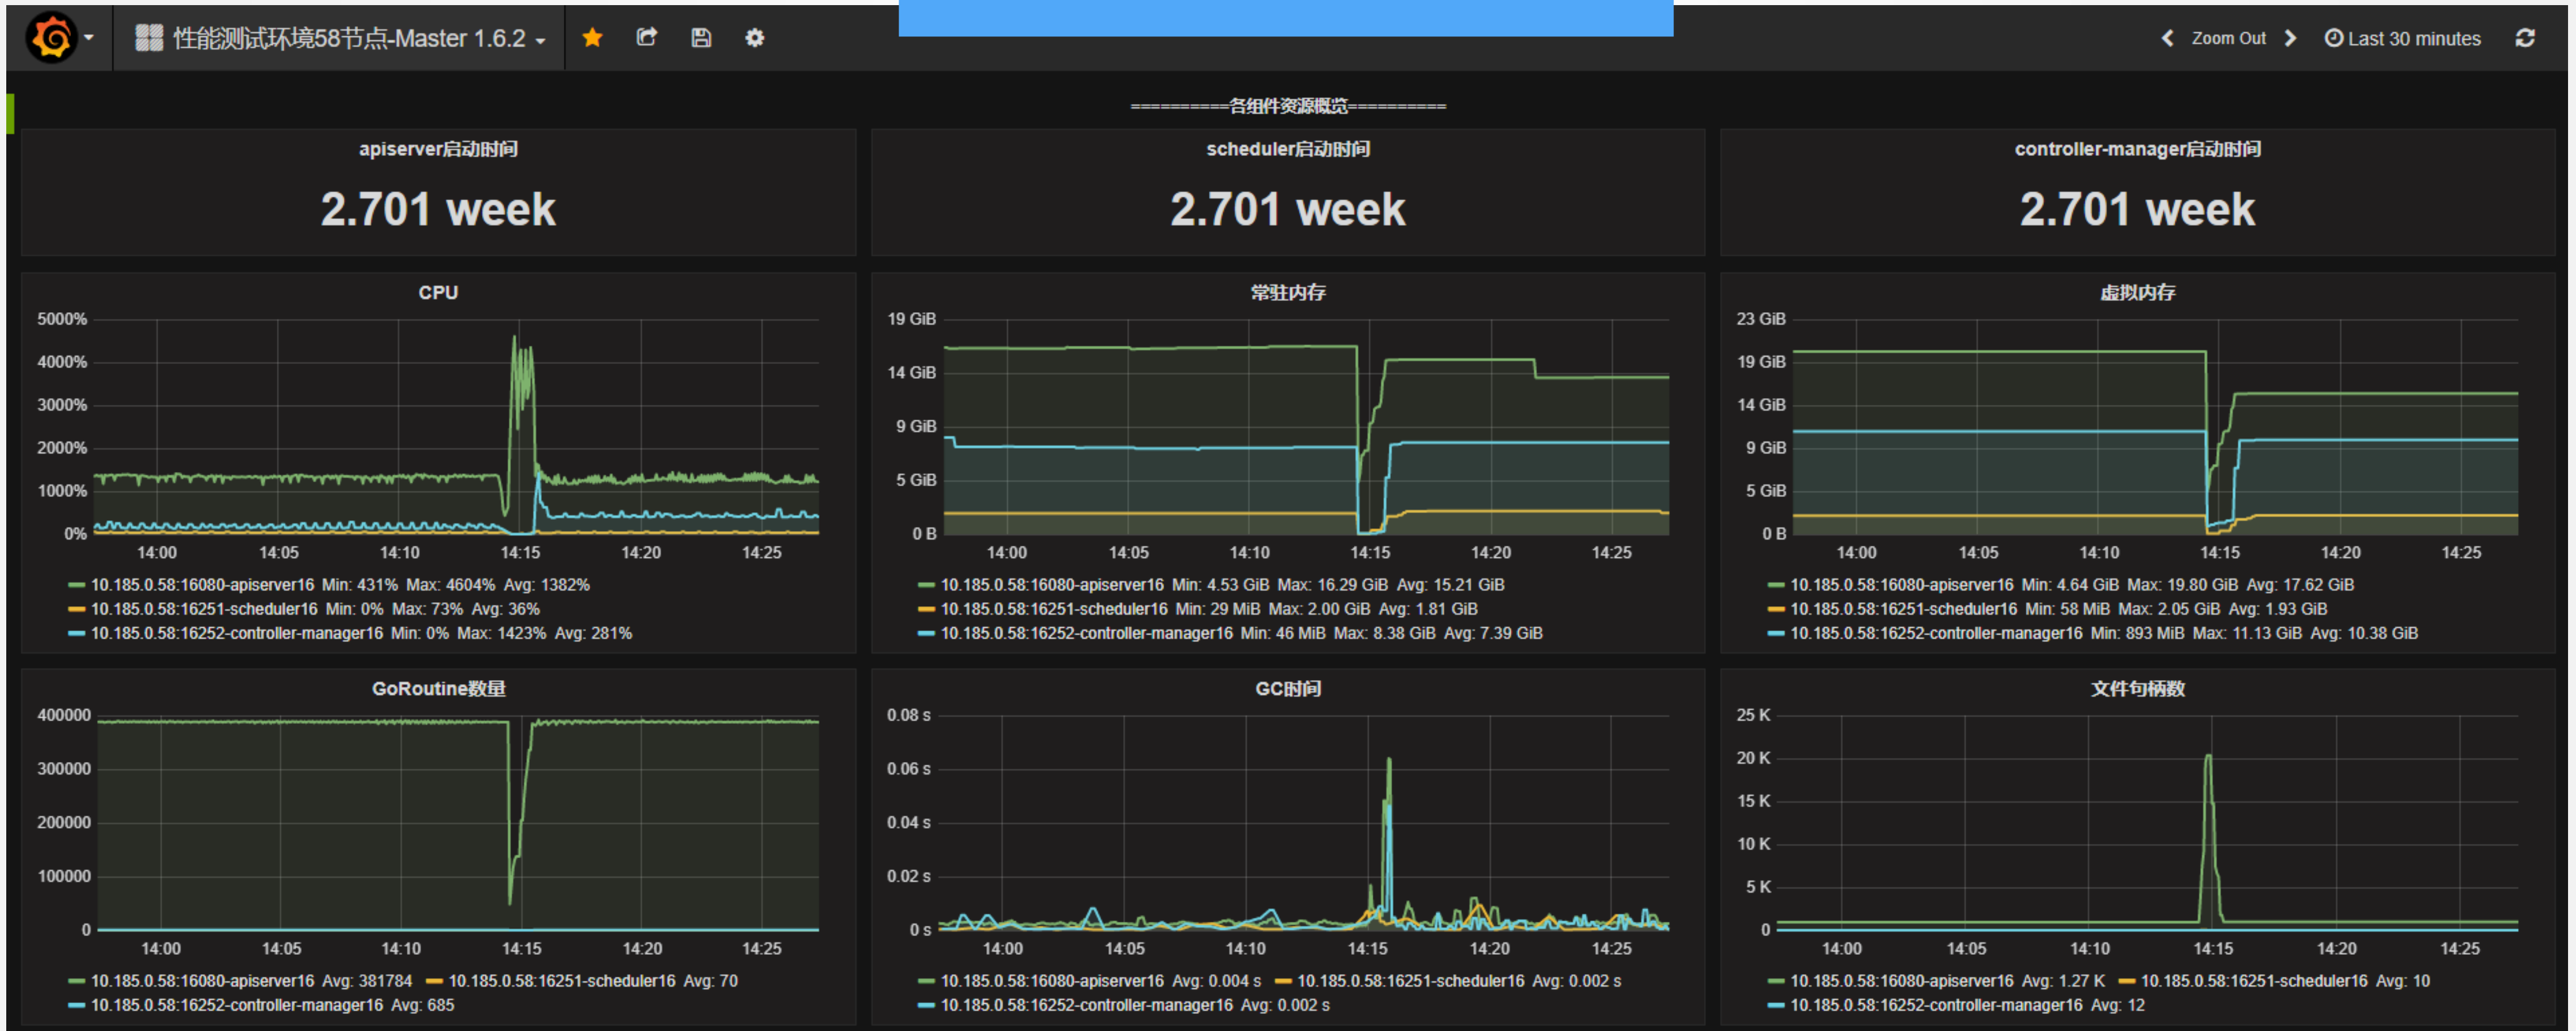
性能测试环境58节点-Master 1.6.2

Zoom Out  Last 30 minutes

==========各组件资源概览==========

apiserver启动时间

2.701 week

scheduler启动时间

2.701 week

controller-manager启动时间

2.701 week

CPU

5000%
4000%
3000%
2000%
1000%
0%
14:00 14:05 14:10 14:15 14:20 14:25

10.185.0.58:16080-apiserver16 Min: 431% Max: 4604% Avg: 1382%
10.185.0.58:16251-scheduler16 Min: 0% Max: 73% Avg: 36%
10.185.0.58:16252-controller-manager16 Min: 0% Max: 1423% Avg: 281%

常驻内存

19 GiB
14 GiB
9 GiB
5 GiB
0 B
14:00 14:05 14:10 14:15 14:20 14:25

10.185.0.58:16080-apiserver16 Min: 4.53 GiB Max: 16.29 GiB Avg: 15.21 GiB
10.185.0.58:16251-scheduler16 Min: 29 MiB Max: 2.00 GiB Avg: 1.81 GiB
10.185.0.58:16252-controller-manager16 Min: 46 MiB Max: 8.38 GiB Avg: 7.39 GiB

虚拟内存

23 GiB
19 GiB
14 GiB
9 GiB
5 GiB
0 B
14:00 14:05 14:10 14:15 14:20 14:25

10.185.0.58:16080-apiserver16 Min: 4.64 GiB Max: 19.80 GiB Avg: 17.62 GiB
10.185.0.58:16251-scheduler16 Min: 58 MiB Max: 2.05 GiB Avg: 1.93 GiB
10.185.0.58:16252-controller-manager16 Min: 893 MiB Max: 11.13 GiB Avg: 10.38 GiB

GoRoutine数量

400000
300000
200000
100000
0
14:00 14:05 14:10 14:15 14:20 14:25

10.185.0.58:16080-apiserver16 Avg: 381784  10.185.0.58:16251-scheduler16 Avg: 70
10.185.0.58:16252-controller-manager16 Avg: 685

GC时间

0.08 s
0.06 s
0.04 s
0.02 s
0 s
14:00 14:05 14:10 14:15 14:20 14:25

10.185.0.58:16080-apiserver16 Avg: 0.004 s  10.185.0.58:16251-scheduler16 Avg: 0.002 s
10.185.0.58:16252-controller-manager16 Avg: 0.002 s

文件句柄数

25 K
20 K
15 K
10 K
5 K
0
14:00 14:05 14:10 14:15 14:20 14:25

10.185.0.58:16080-apiserver16 Avg: 1.27 K  10.185.0.58:16251-scheduler16 Avg: 10
10.185.0.58:16252-controller-manager16 Avg: 12